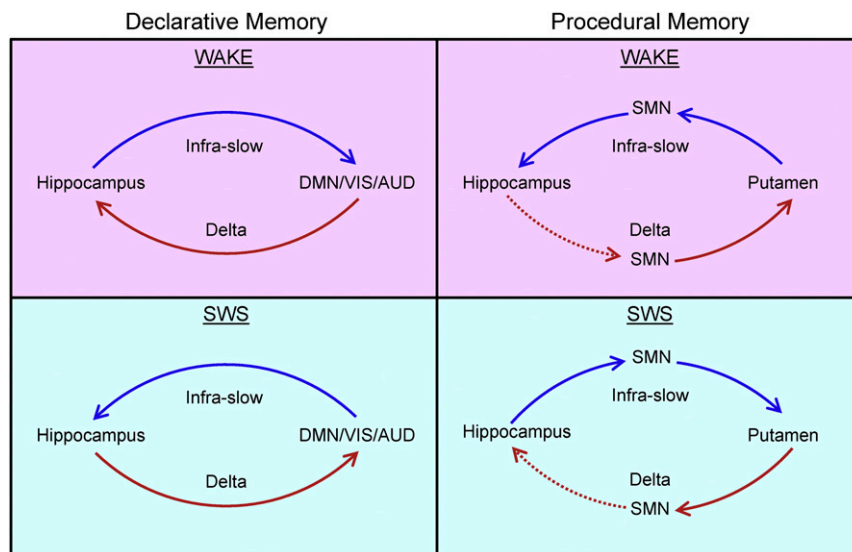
| Declarative Memory | Procedural Memory |
|---|---|
| WAKE Hippocampus Infra-slow DMN/VIS/AUD Delta | WAKE SMN Infra-slow Hippocampus Putamen Delta SMN |
| SWS Infra-slow Hippocampus DMN/VIS/AUD Delta | SWS SMN Infra-slow Hippocampus Putamen Delta SMN |